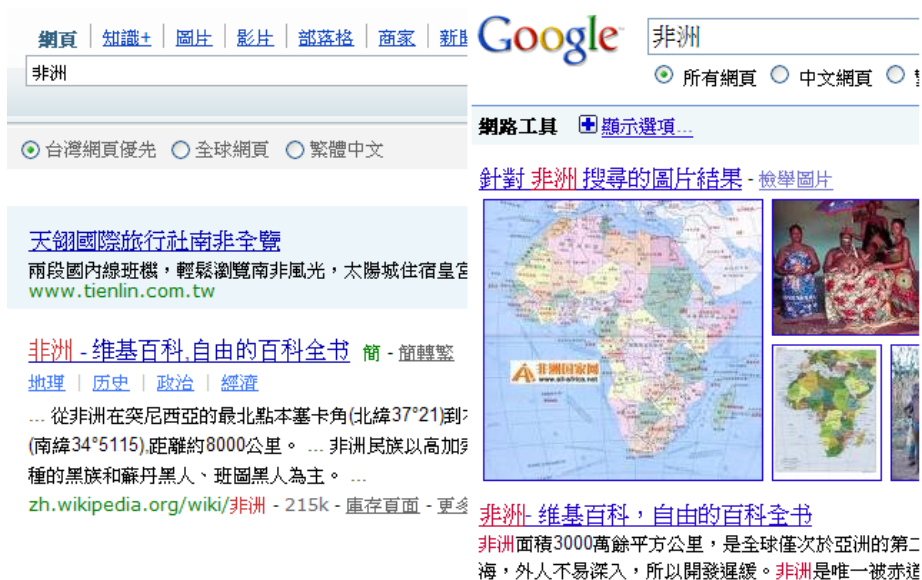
網頁 | 知識+ | 圖片 | 影片 | 部落格 | 商家 | 新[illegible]

非洲

台灣網頁優先 全球網頁 繁體中文

天翎國際旅行社南非全覽
兩段國內線班機，輕鬆瀏覽南非風光，太陽城住宿皇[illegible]
www.tienlin.com.tw

非洲 - 维基百科,自由的百科全书 簡 - 簡轉繁
地理 | 历史 | 政治 | 經濟
... 從非洲在突尼西亞的最北點本塞卡角(北緯37°21)到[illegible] (南緯34°5115),距離約8000公里。 ... 非洲民族以高加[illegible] 種的黑族和蘇丹黑人、班圖黑人為主。 ...
zh.wikipedia.org/wiki/非洲 - 215k - 庫存頁面 - 更多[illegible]

Google
非洲
所有網頁 中文網頁 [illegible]

網路工具 顯示選項...

針對 非洲 搜尋的圖片結果 - 檢舉圖片

非洲国家网
www.afrika.net

非洲- 維基百科，自由的百科全书
非洲面積3000萬餘平方公里，是全球僅次於亞洲的第二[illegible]
海，外人不易深入，所以開發遲緩。非洲是唯一被赤道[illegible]